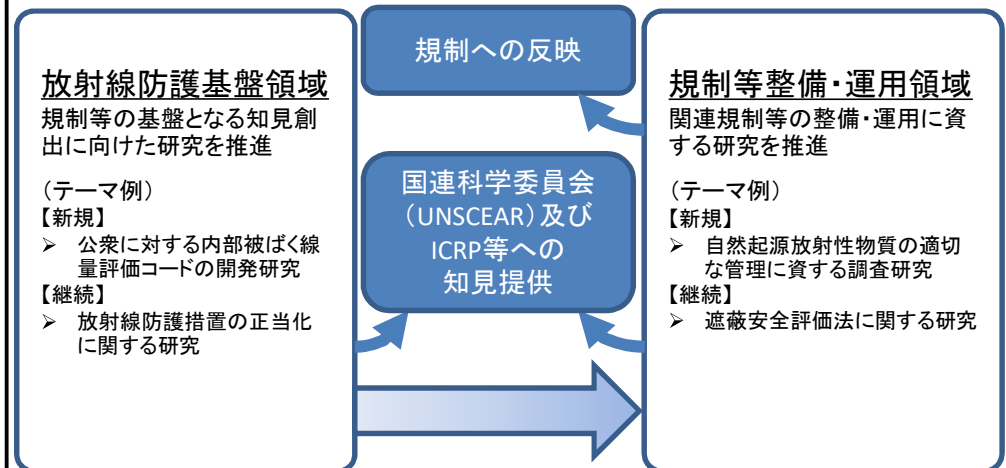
放射線防護基盤領域
規制等の基盤となる知見創出に向けた研究を推進

（テーマ例）
【新規】
➢ 公衆に対する内部被ばく線量評価コードの開発研究
【継続】
➢ 放射線防護措置の正当化に関する研究

規制への反映

国連科学委員会（UNSCEAR）及びICRP等への知見提供

規制等整備・運用領域
関連規制等の整備・運用に資する研究を推進

（テーマ例）
【新規】
➢ 自然起源放射性物質の適切な管理に資する調査研究
【継続】
➢ 遮蔽安全評価法に関する研究